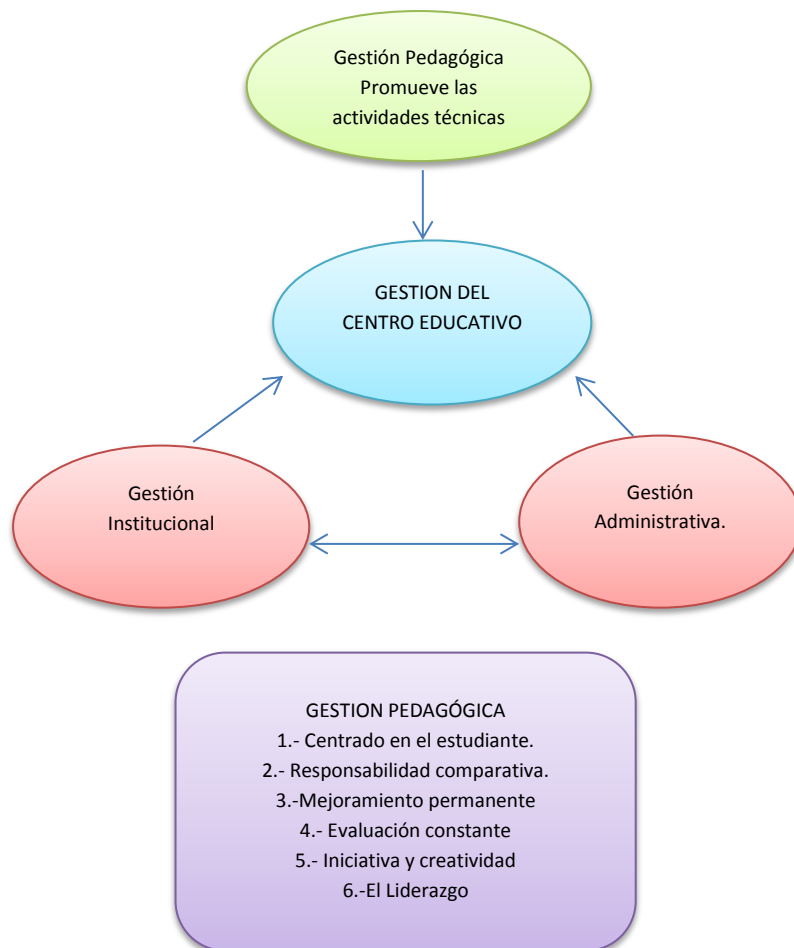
Gestión Pedagógica
Promueve las
actividades técnicas

GESTION DEL
CENTRO EDUCATIVO

Gestión
Institucional

Gestión
Administrativa.

GESTION PEDAGÓGICA
1.- Centrado en el estudiante.
2.- Responsabilidad comparativa.
3.-Mejoramiento permanente
4.- Evaluación constante
5.- Iniciativa y creatividad
6.-El Liderazgo